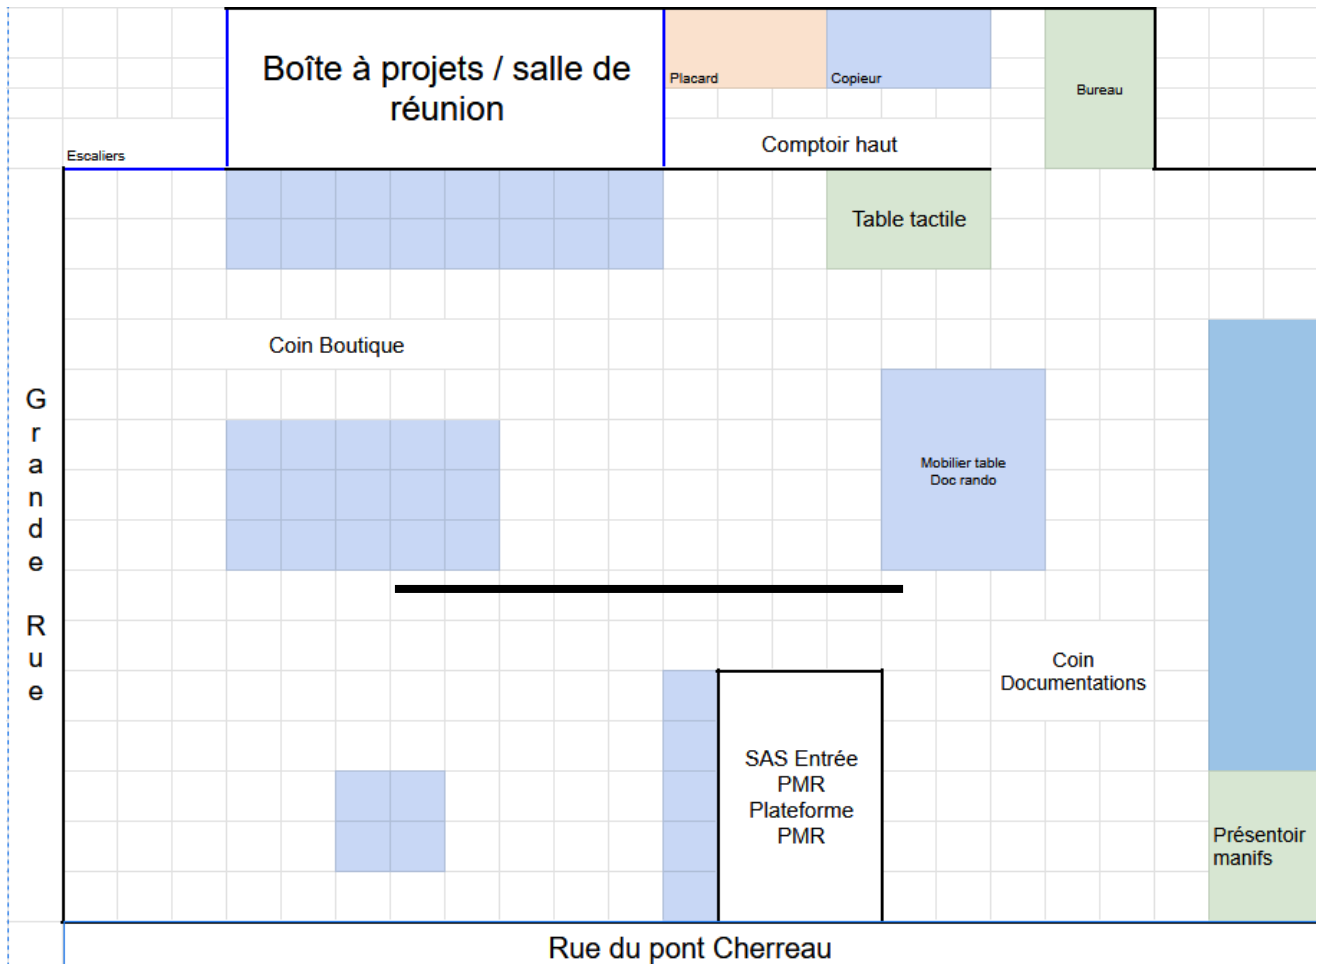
Boîte à projets / salle de réunion

Placard

Copieur

Bureau

Escaliers

Comptoir haut

Table tactile

Coin Boutique

Grande Rue

Mobilier table
Doc rando

Coin
Documentations

SAS Entrée
PMR
Plateforme
PMR

Présentoir
manifs

Rue du pont Cherreau